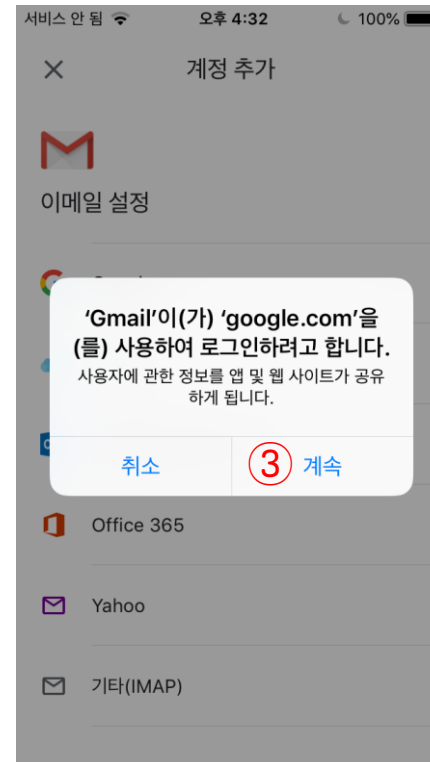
서비스 안 됨 오후 4:32 100%

계정 추가

이메일 설정

'Gmail'이(가) 'google.com'을(를) 사용하여 로그인하려고 합니다.
사용자에 관한 정보를 앱 및 웹 사이트가 공유하게 됩니다.

취소 ③ 계속

Office 365

Yahoo

기타(IMAP)